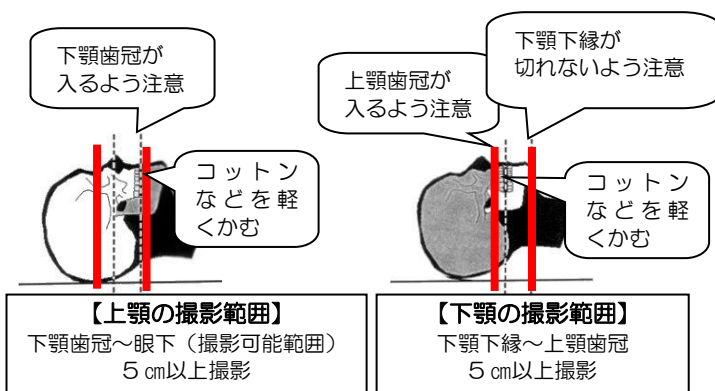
下顎歯冠が
入るよう注意

コットン
などを軽
くかむ

【上顎の撮影範囲】
下顎歯冠～眼下（撮影可能範囲）
５㎝以上撮影

下顎下縁が
切れないよう注意

上顎歯冠が
入るよう注意

コットン
などを軽
くかむ

【下顎の撮影範囲】
下顎下縁～上顎歯冠
５㎝以上撮影